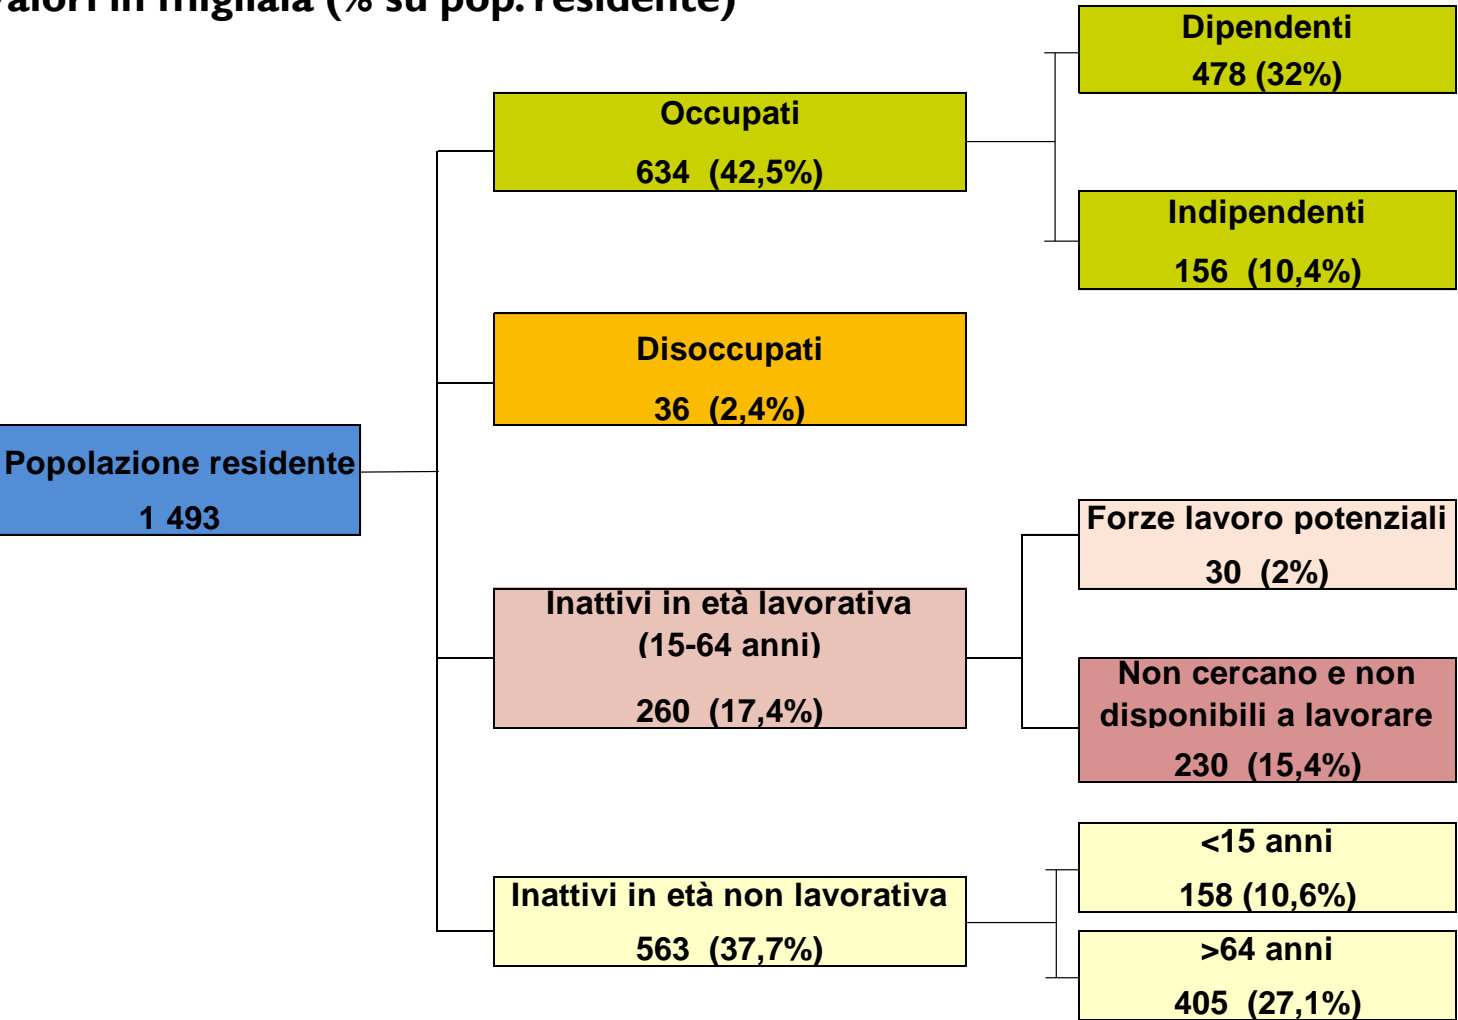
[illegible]alori in migliaia (% su pop. residente)

Dipendenti
478 (32%)

Occupati
634 (42,5%)

Indipendenti
156 (10,4%)

Disoccupati
36 (2,4%)

Popolazione residente
1 493

Forze lavoro potenziali
30 (2%)

Inattivi in età lavorativa (15-64 anni)
260 (17,4%)

Non cercano e non disponibili a lavorare
230 (15,4%)

<15 anni
158 (10,6%)

Inattivi in età non lavorativa
563 (37,7%)

>64 anni
405 (27,1%)